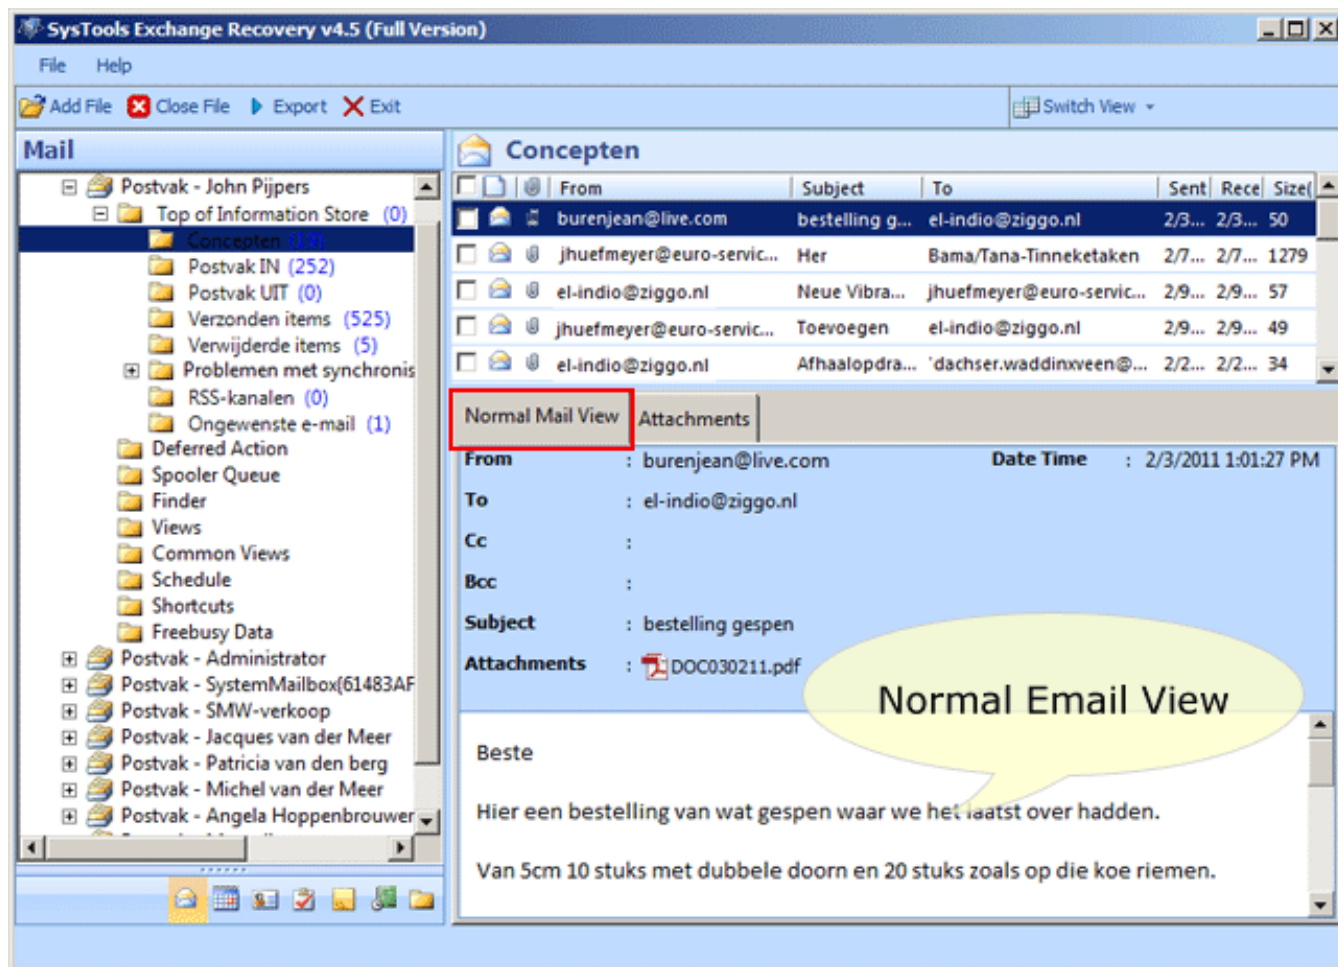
SysTools Exchange Recovery v4.5 (Full Version)

File Help

Add File Close File Export Exit Switch View

Mail

Postvak - John Pijpers
Top of Information Store (0)
Concepten (19)
Postvak IN (252)
Postvak UIT (0)
Verzonden items (525)
Verwijderde items (5)
Problemen met synchronis
RSS-kanalen (0)
Ongewenste e-mail (1)
Deferred Action
Spooler Queue
Finder
Views
Common Views
Schedule
Shortcuts
Freebusy Data
Postvak - Administrator
Postvak - SystemMailbox{61483AF
Postvak - SMW-verkoop
Postvak - Jacques van der Meer
Postvak - Patricia van den berg
Postvak - Michel van der Meer
Postvak - Angela Hoppenbrouwer

Concepten

| From | Subject | To | Sent | Rece | Size( |
|---|---|---|---|---|---|
| burenjean@live.com | bestelling g... | el-indio@ziggo.nl | 2/3... | 2/3... | 50 |
| jhuefmeyer@euro-servic... | Her | Bama/Tana-Tinneketaken | 2/7... | 2/7... | 1279 |
| el-indio@ziggo.nl | Neue Vibra... | jhuefmeyer@euro-servic... | 2/9... | 2/9... | 57 |
| jhuefmeyer@euro-servic... | Toevoegen | el-indio@ziggo.nl | 2/9... | 2/9... | 49 |
| el-indio@ziggo.nl | Afhaalopdra... | 'dachser.waddinxveen@... | 2/2... | 2/2... | 34 |

Normal Mail View Attachments

From : burenjean@live.com Date Time : 2/3/2011 1:01:27 PM
To : el-indio@ziggo.nl
Cc :
Bcc :
Subject : bestelling gespen
Attachments : DOC030211.pdf

Normal Email View

Beste

Hier een bestelling van wat gespen waar we het laatst over hadden.

Van 5cm 10 stuks met dubbele doorn en 20 stuks zoals op die koe riemen.